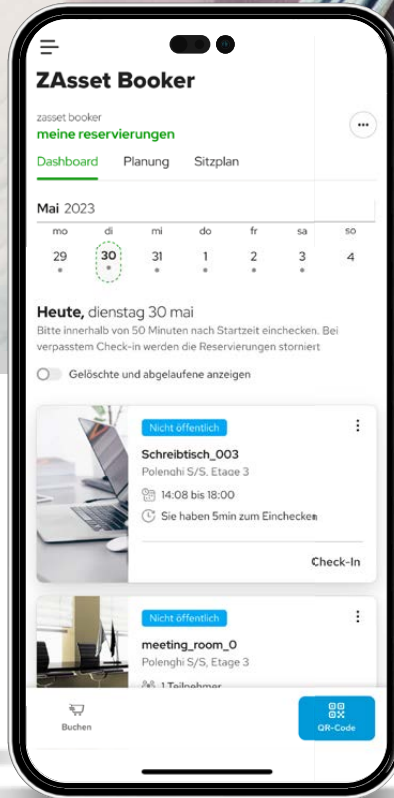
ZAsset Booker

zasset booker
meine reservierungen

Dashboard Planung Sitzplan

Mai 2023

| mo | di | mi | do | fr | sa | so |
|---|---|---|---|---|---|---|
| 29 | 30 | 31 | 1 | 2 | 3 | 4 |

Heute, dienstag 30 mai
Bitte innerhalb von 50 Minuten nach Startzeit einchecken. Bei verpasstem Check-in werden die Reservierungen storniert

Gelöschte und abgelaufene anzeigen

Nicht öffentlich
Schreibtisch_003
Polenghi S/S, Etage 3
14:08 bis 18:00
Sie haben 5min zum Einchecken
Check-In

Nicht öffentlich
meeting_room_0
Polenghi S/S, Etage 3
1 Teilnehmer

Buchen
QR-Code